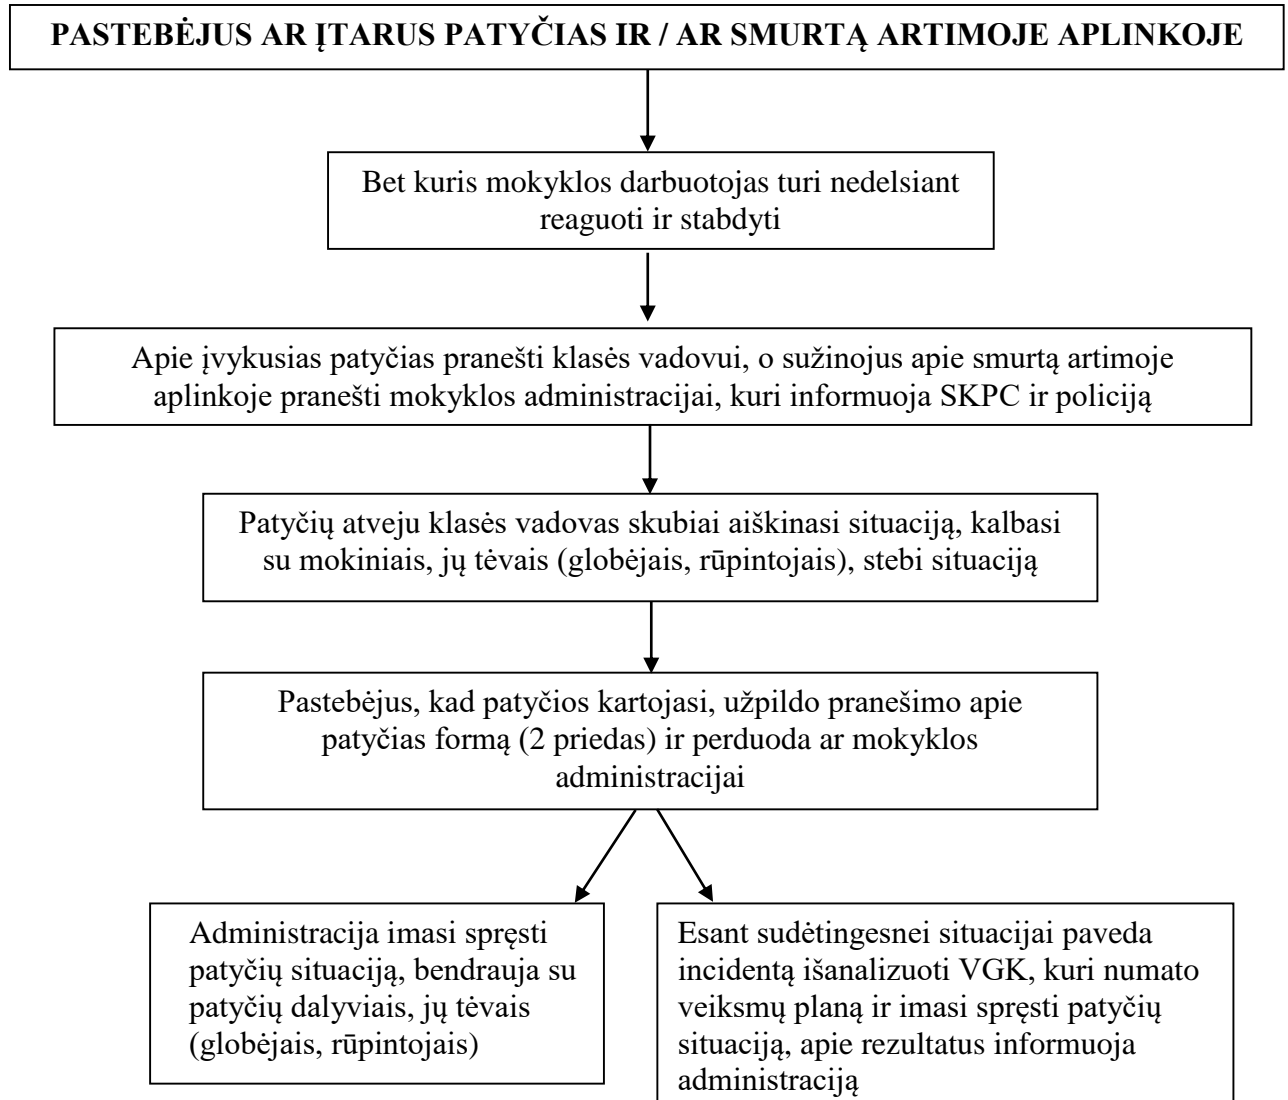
PASTEBĖJUS AR ĮTARUS PATYČIAS IR / AR SMURTĄ ARTIMOJE APLINKOJE

Bet kuris mokyklos darbuotojas turi nedelsiant reaguoti ir stabdyti

Apie įvykusias patyčias pranešti klasės vadovui, o sužinojus apie smurtą artimoje aplinkoje pranešti mokyklos administracijai, kuri informuoja SKPC ir policiją

Patyčių atveju klasės vadovas skubiai aiškinasi situaciją, kalbasi su mokiniais, jų tėvais (globėjais, rūpintojais), stebi situaciją

Pastebėjus, kad patyčios kartojasi, užpildo pranešimo apie patyčias formą (2 priedas) ir perduoda ar mokyklos administracijai

Administracija imasi spręsti patyčių situaciją, bendrauja su patyčių dalyviais, jų tėvais (globėjais, rūpintojais)

Esant sudėtingesnei situacijai paveda incidentą išanalizuoti VGK, kuri numato veiksmų planą ir imasi spręsti patyčių situaciją, apie rezultatus informuoja administraciją